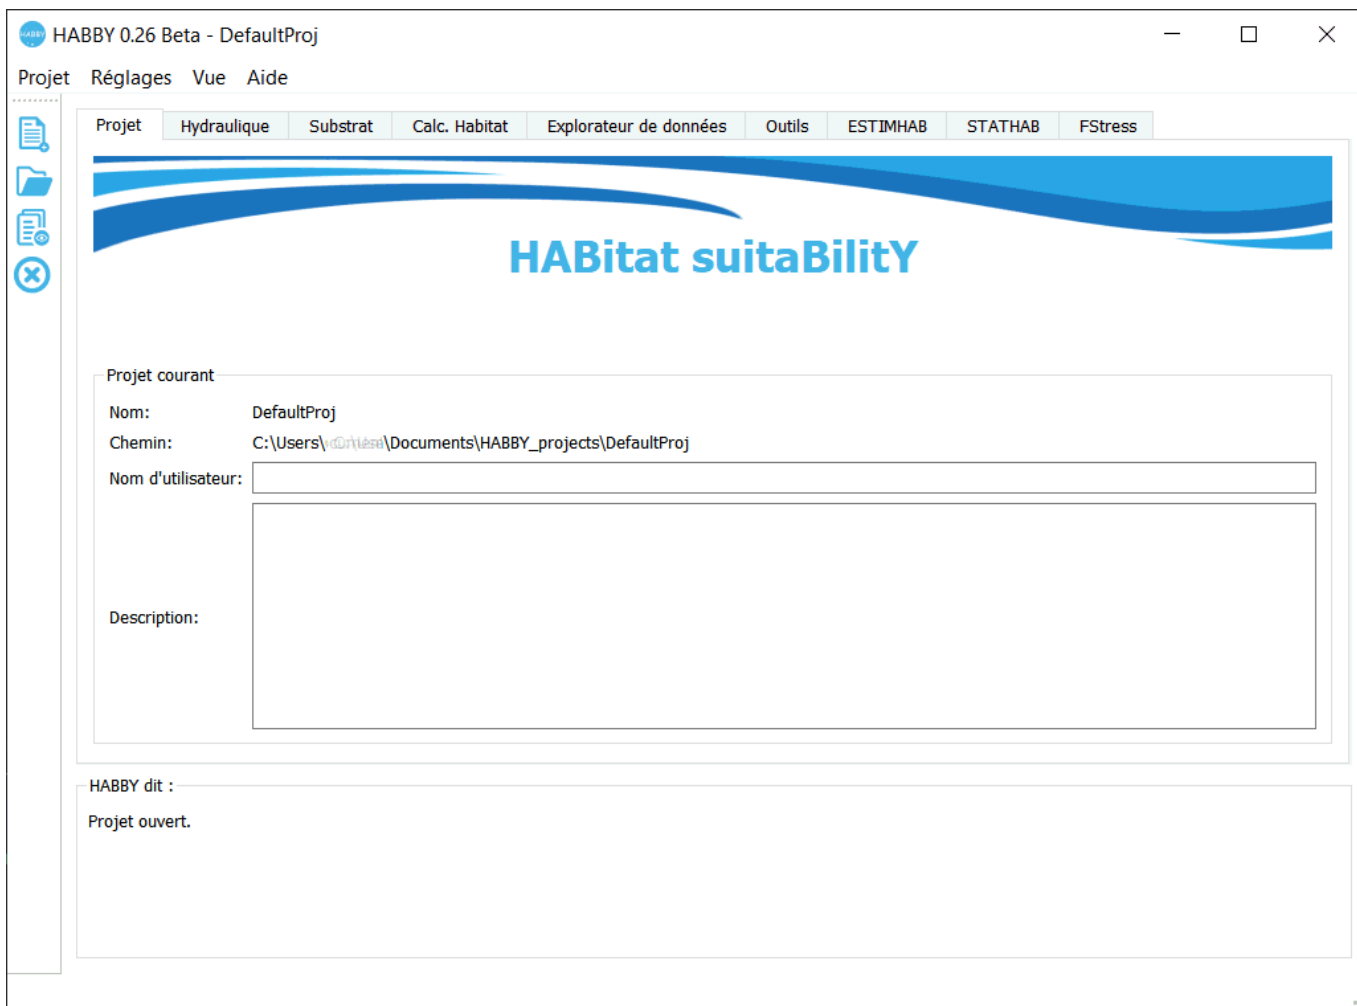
HABBY 0.26 Beta - DefaultProj

Projet Réglages Vue Aide

Projet Hydraulique Substrat Calc. Habitat Explorateur de données Outils ESTIMHAB STATHAB FStress

HABitat suitaBilitY

Projet courant

Nom: DefaultProj

Chemin: C:\Users\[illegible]\Documents\HABBY_projects\DefaultProj

Nom d'utilisateur:

Description:

HABBY dit :

Projet ouvert.